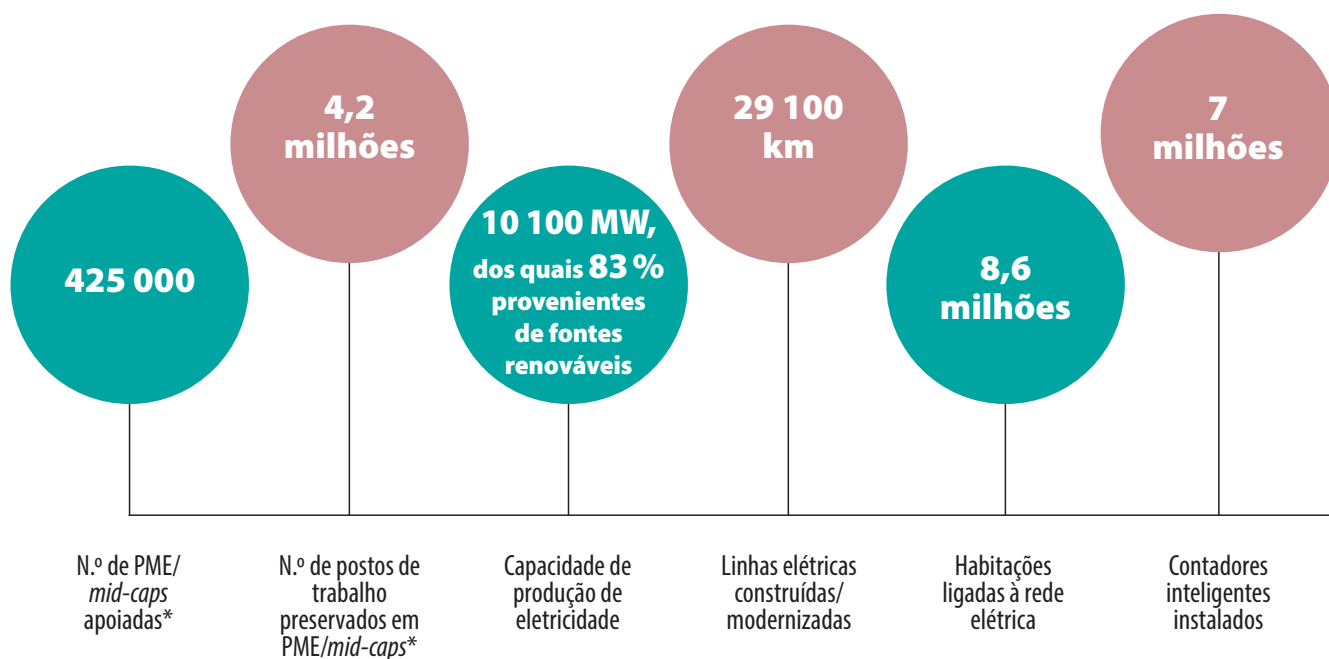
4,2 milhões

29 100 km

7 milhões

425 000

10 100 MW, dos quais 83 % provenientes de fontes renováveis

8,6 milhões

N.º de PME/ *mid-caps* apoiadas*

N.º de postos de trabalho preservados em PME/*mid-caps**

Capacidade de produção de eletricidade

Linhas elétricas construídas/ modernizadas

Habitações ligadas à rede elétrica

Contadores inteligentes instalados